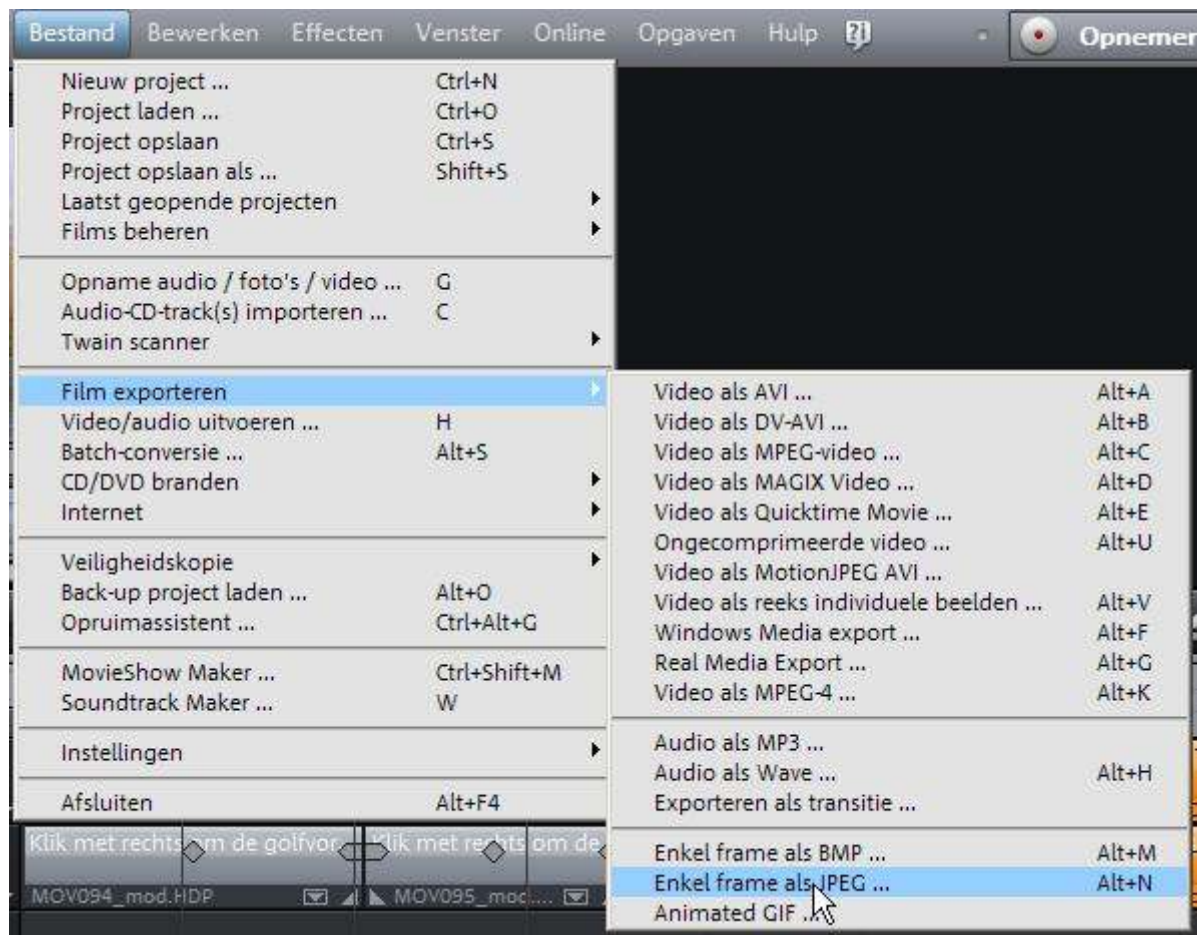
Bestand Bewerken Effecten Venster Online Opgaven Hulp Opnemer

Nieuw project ... Ctrl+N
Project laden ... Ctrl+O
Project opslaan Ctrl+S
Project opslaan als ... Shift+S
Laatst geopende projecten
Films beheren

Opname audio / foto's / video ... G
Audio-CD-track(s) importeren ... C
Twain scanner

Film exporteren
Video/audio uitvoeren ... H
Batch-conversie ... Alt+S
CD/DVD branden
Internet

Veiligheidskopie
Back-up project laden ... Alt+O
Opruimassistent ... Ctrl+Alt+G

MovieShow Maker ... Ctrl+Shift+M
Soundtrack Maker ... W

Instellingen

Afsluiten Alt+F4

Video als AVI ... Alt+A
Video als DV-AVI ... Alt+B
Video als MPEG-video ... Alt+C
Video als MAGIX Video ... Alt+D
Video als Quicktime Movie ... Alt+E
Ongecomprimeerde video ... Alt+U
Video als MotionJPEG AVI ...
Video als reeks individuele beelden ... Alt+V
Windows Media export ... Alt+F
Real Media Export ... Alt+G
Video als MPEG-4 ... Alt+K

Audio als MP3 ...
Audio als Wave ... Alt+H
Exporteren als transitie ...

Enkel frame als BMP ... Alt+M
Enkel frame als JPEG ... Alt+N
Animated GIF ...

Klik met rechts om de golfvor Klik met rechts om de
MOV094_mod.HDP MOV095_moc....